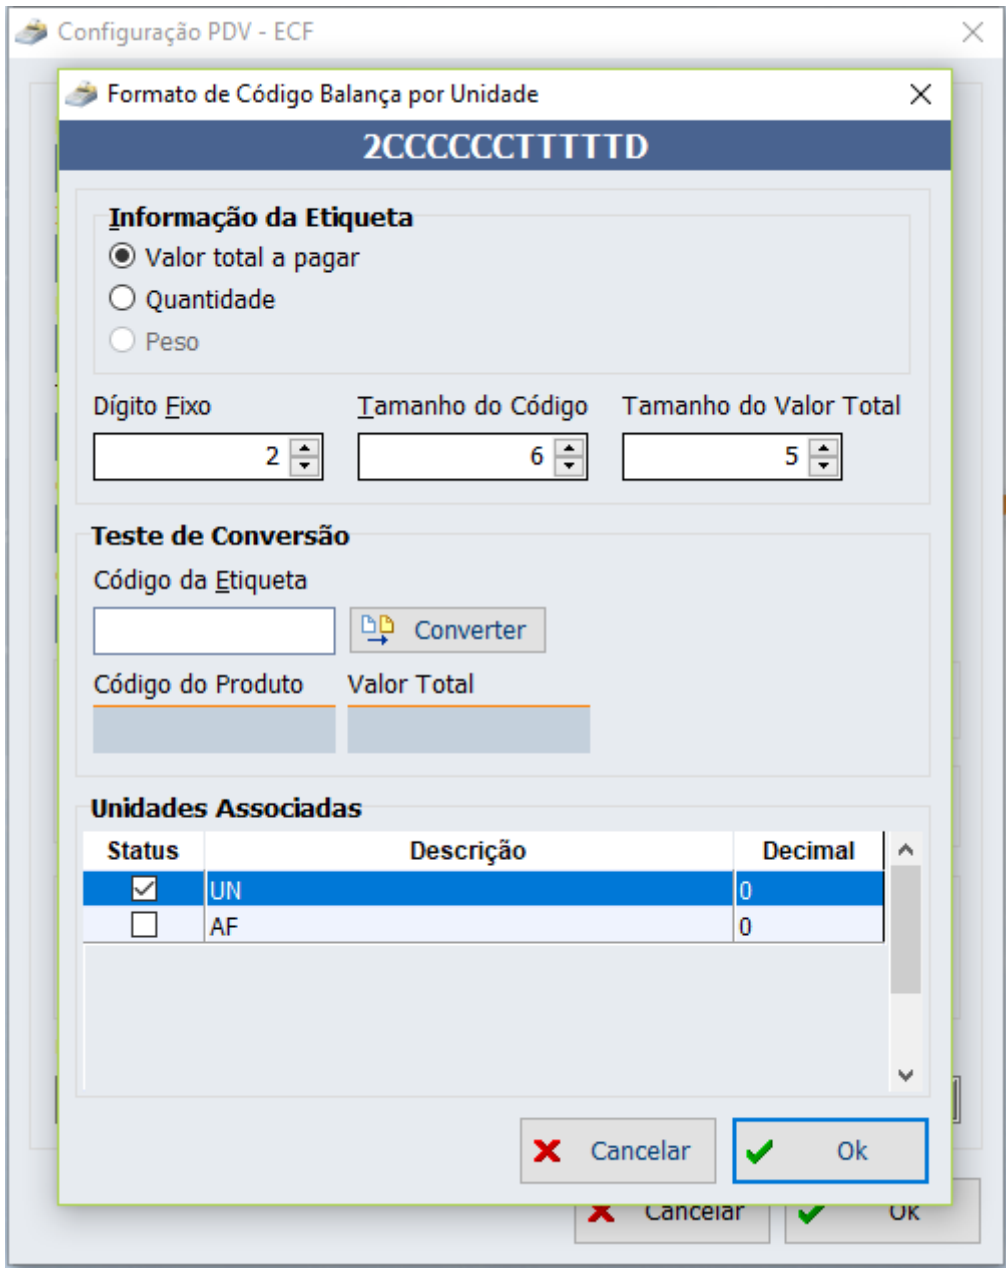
Configuração PDV - ECF

Formato de Código Balança por Unidade

2CCCCCCTTTTTD

Informação da Etiqueta
Valor total a pagar
Quantidade
Peso

Dígito Fixo
2
Tamanho do Código
6
Tamanho do Valor Total
5

Teste de Conversão
Código da Etiqueta
Converter
Código do Produto
Valor Total

Unidades Associadas

| Status | Descrição | Decimal |
|---|---|---|
| ☑ | UN | 0 |
| ☐ | AF | 0 |

Cancelar
Ok

Cancelar
Ok